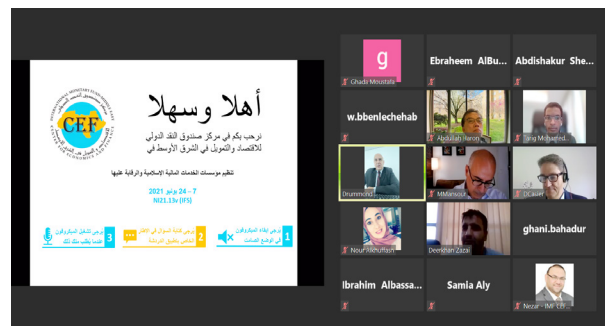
أهلا وسهلا
نرحب بكم في مركز صندوق النقد الدولي للاقتصاد والتمويل في الشرق الأوسط في

تنظيم مؤسسات الخدمات المالية الإسلامية والرقابة عليها

7 – 24 يونيو 2021
IFS) 21.13v)

1 نرجو إبقاء الميكروفون في الوضع الصامت
2 نرجو كتابة السؤال في الإطار الخاص بخاصية الدردشة
3 نرجو تشغيل الميكروفون فقط عندما يطلب منك ذلك

CEF
INTERNATIONAL MONETARY FUND
ECONOMICS AND FINANCE

g
Ghada Moustafa
Ebraheem AlBu...
Abdishakur She...
w.benlechehab
Abdullah Baron
Ishaq Mohamed
Drummond
MMansour
DCasey
Nour Alkhuffash
Deedhan Zazai
ghani.bahadur
Ibrahim Albassa...
Samia Aly
Nezar - IMF CEF